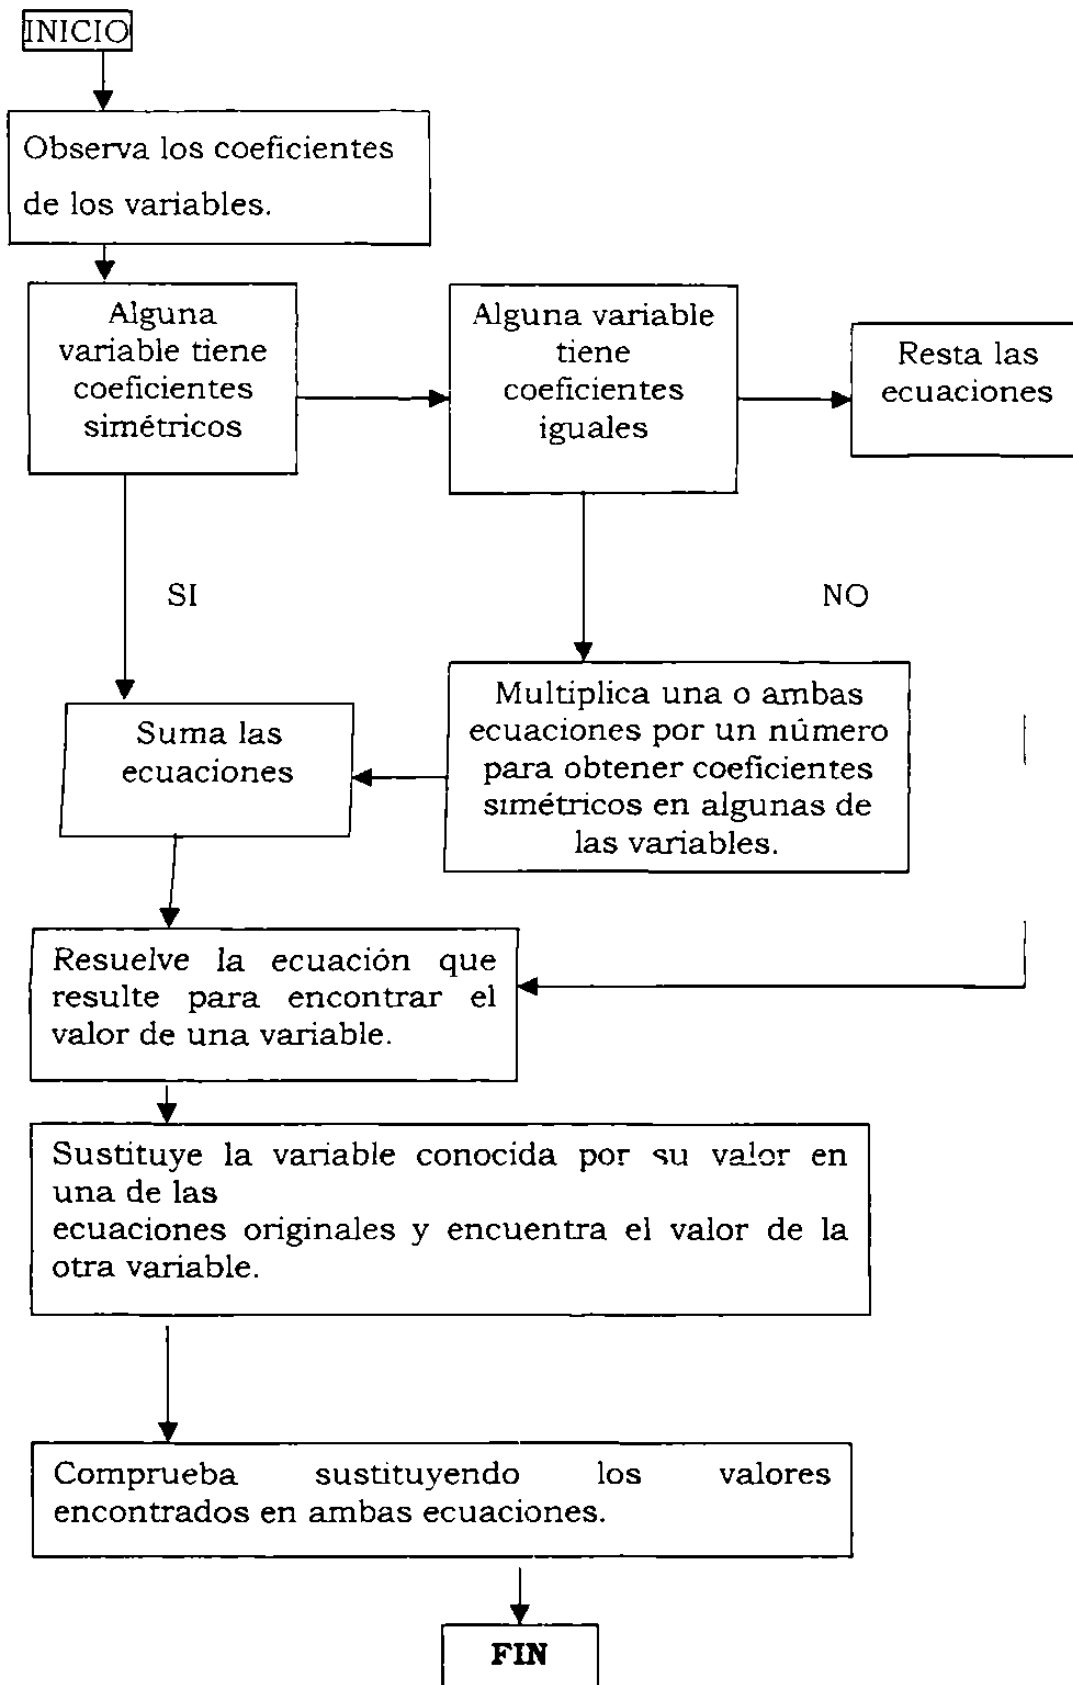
INICIO

Observa los coeficientes de los variables.

Alguna variable tiene coeficientes simétricos

Alguna variable tiene coeficientes iguales

Resta las ecuaciones

SI

NO

Multiplica una o ambas ecuaciones por un número para obtener coeficientes simétricos en algunas de las variables.

Suma las ecuaciones

Resuelve la ecuación que resulte para encontrar el valor de una variable.

Sustituye la variable conocida por su valor en una de las
ecuaciones originales y encuentra el valor de la otra variable.

Comprueba sustituyendo los valores encontrados en ambas ecuaciones.

FIN